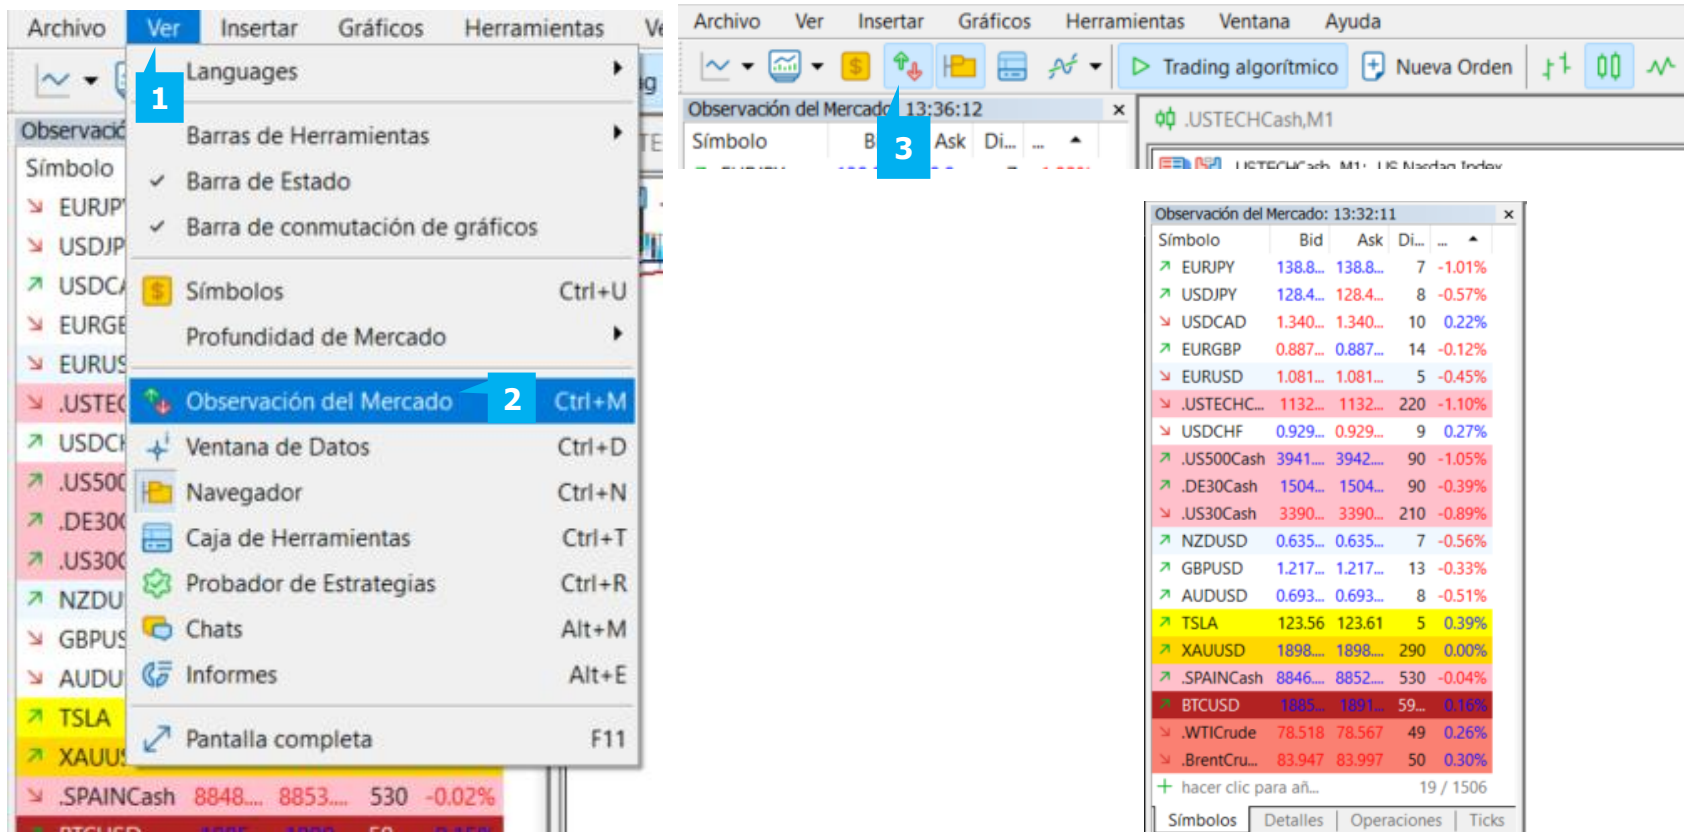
Archivo Ver Insertar Gráficos Herramientas Ve

1

Languages
Barras de Herramientas
Barra de Estado
Barra de conmutación de gráficos
Símbolos Ctrl+U
Profundidad de Mercado
Observación del Mercado Ctrl+M
2
Ventana de Datos Ctrl+D
Navegador Ctrl+N
Caja de Herramientas Ctrl+T
Probador de Estrategias Ctrl+R
Chats Alt+M
Informes Alt+E
Pantalla completa F11

Observació
Símbolo
EURJP
USDJP
USDC
EURGE
EURUS
.USTEC
USDCI
.US500
.DE30
.US30
NZDU
GBPUS
AUDU
TSLA
XAUUS
.SPAINCash 8848... 8853... 530 -0.02%

Archivo Ver Insertar Gráficos Herramientas Ventana Ayuda

Trading algorítmico Nueva Orden

Observación del Mercado: 13:36:12
Símbolo B Ask Di... ...
3
.USTECHCash,M1

Observación del Mercado: 13:32:11

| Símbolo | Bid | Ask | Di... | ... |
|---|---|---|---|---|
| EURJPY | 138.8... | 138.8... | 7 | -1.01% |
| USDJPY | 128.4... | 128.4... | 8 | -0.57% |
| USDCAD | 1.340... | 1.340... | 10 | 0.22% |
| EURGBP | 0.887... | 0.887... | 14 | -0.12% |
| EURUSD | 1.081... | 1.081... | 5 | -0.45% |
| .USTECHC... | 1132... | 1132... | 220 | -1.10% |
| USDCHF | 0.929... | 0.929... | 9 | 0.27% |
| .US500Cash | 3941... | 3942... | 90 | -1.05% |
| .DE30Cash | 1504... | 1504... | 90 | -0.39% |
| .US30Cash | 3390... | 3390... | 210 | -0.89% |
| NZDUSD | 0.635... | 0.635... | 7 | -0.56% |
| GBPUSD | 1.217... | 1.217... | 13 | -0.33% |
| AUDUSD | 0.693... | 0.693... | 8 | -0.51% |
| TSLA | 123.56 | 123.61 | 5 | 0.39% |
| XAUUSD | 1898.... | 1898.... | 290 | 0.00% |
| .SPAINCash | 8846.... | 8852.... | 530 | -0.04% |
| BTCUSD | 1885... | 1891... | 59... | 0.16% |
| .WTICrude | 78.518 | 78.567 | 49 | 0.26% |
| .BrentCru... | 83.947 | 83.997 | 50 | 0.30% |

hacer clic para añ... 19 / 1506

Símbolos Detalles Operaciones Ticks